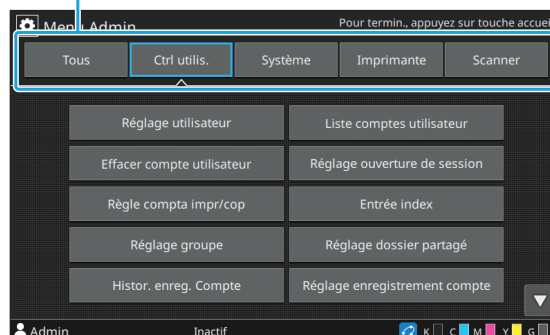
Menu Admin
Pour termin., appuyez sur touche accuei

Tous
Ctrl utilis.
Système
Imprimante
Scanner

Réglage utilisateur
Liste comptes utilisateur
Effacer compte utilisateur
Réglage ouverture de session
Règle compta impr/cop
Entrée index
Réglage groupe
Réglage dossier partagé
Histor. enreg. Compte
Réglage enregistrement compte

Admin
Inactif
K C M Y G